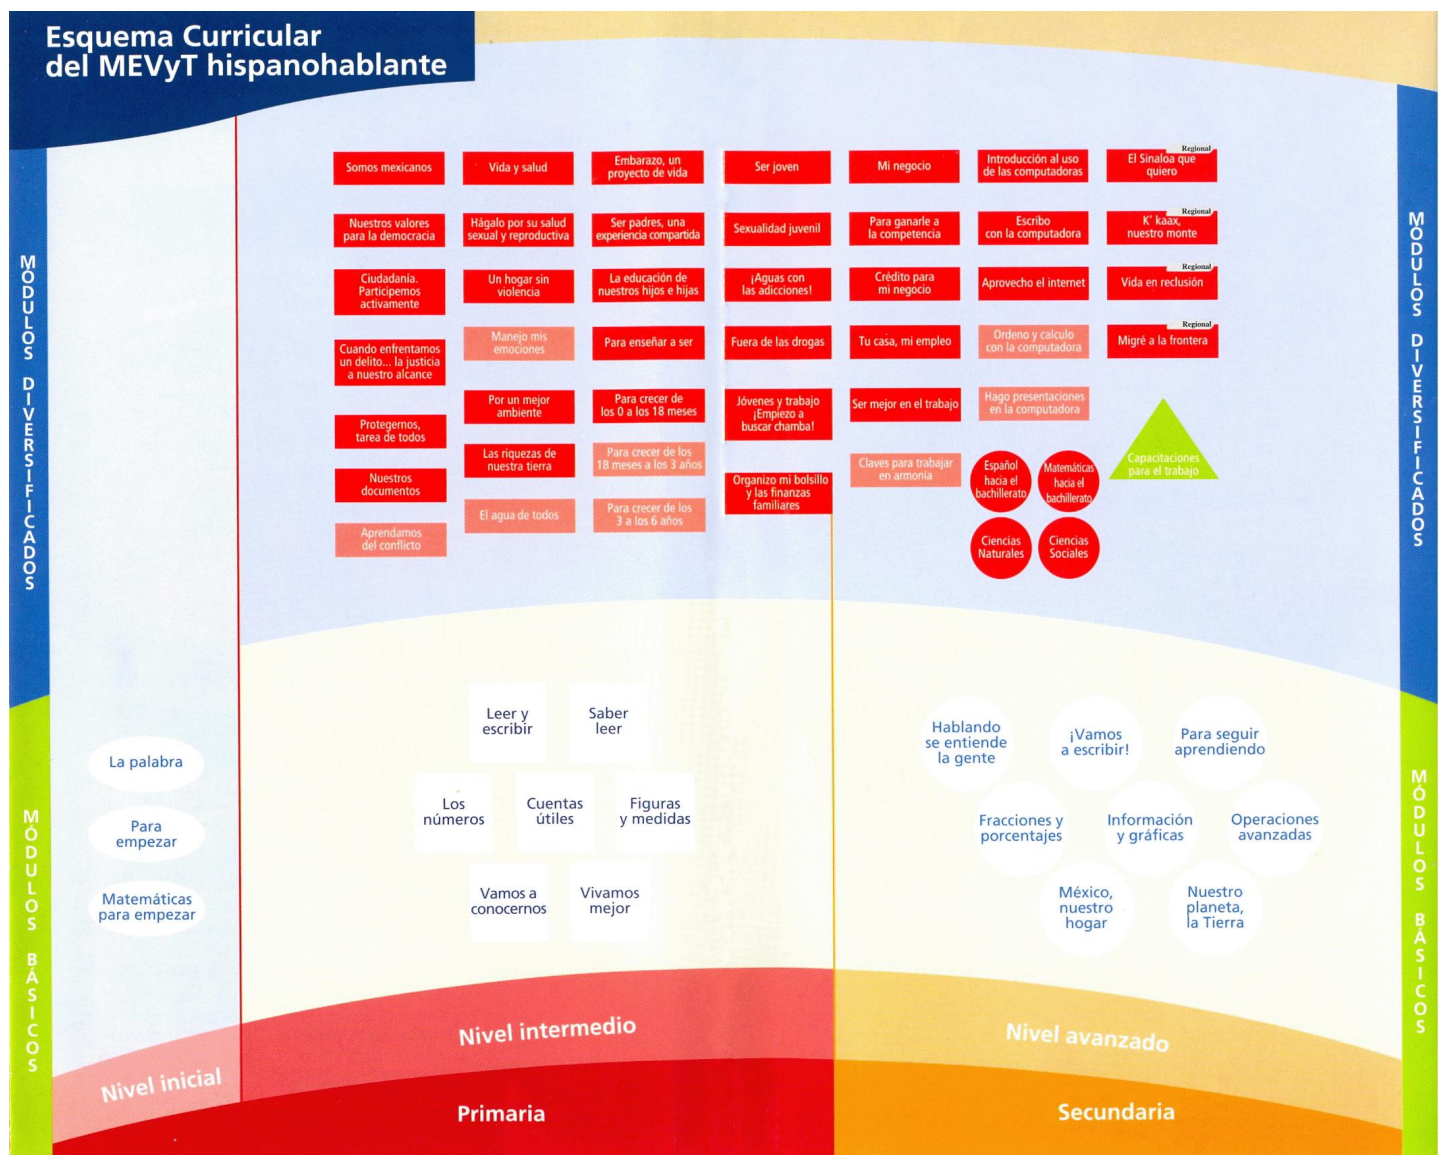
Esquema Curricular del MEVyT hispanohablante

MÓDULOS DIVERSIFICADOS

Somos mexicanos

Vida y salud

Embarazo, un proyecto de vida

Ser joven

Mi negocio

Introducción al uso de las computadoras

Regional
El Sinaloa que quiero

Nuestros valores para la democracia

Hágalo por su salud sexual y reproductiva

Ser padres, una experiencia compartida

Sexualidad juvenil

Para ganarle a la competencia

Escribo con la computadora

Regional
K' kaax, nuestro monte

Ciudadanía. Participemos activamente

Un hogar sin violencia

La educación de nuestros hijos e hijas

¡Aguas con las adicciones!

Crédito para mi negocio

Aprovecho el internet

Regional
Vida en reclusión

Cuando enfrentamos un delito... la justicia a nuestro alcance

Manejo mis emociones

Para enseñar a ser

Fuera de las drogas

Tu casa, mi empleo

Ordeno y calculo con la computadora

Regional
Migré a la frontera

Protegernos, tarea de todos

Por un mejor ambiente

Para crecer de los 0 a los 18 meses

Jóvenes y trabajo ¡Empiezo a buscar chamba!

Ser mejor en el trabajo

Hago presentaciones en la computadora

Nuestros documentos

Las riquezas de nuestra tierra

Para crecer de los 18 meses a los 3 años

Organizo mi bolsillo y las finanzas familiares

Claves para trabajar en armonía

Español hacia el bachillerato

Matemáticas hacia el bachillerato

Capacitaciones para el trabajo

Aprendamos del conflicto

El agua de todos

Para crecer de los 3 a los 6 años

Ciencias Naturales

Ciencias Sociales

MÓDULOS BÁSICOS

La palabra

Para empezar

Matemáticas para empezar

Leer y escribir

Saber leer

Los números

Cuentas útiles

Figuras y medidas

Vamos a conocernos

Vivamos mejor

Hablando se entiende la gente

¡Vamos a escribir!

Para seguir aprendiendo

Fracciones y porcentajes

Información y gráficas

Operaciones avanzadas

México, nuestro hogar

Nuestro planeta, la Tierra

Nivel inicial

Nivel intermedio

Nivel avanzado

Primaria

Secundaria